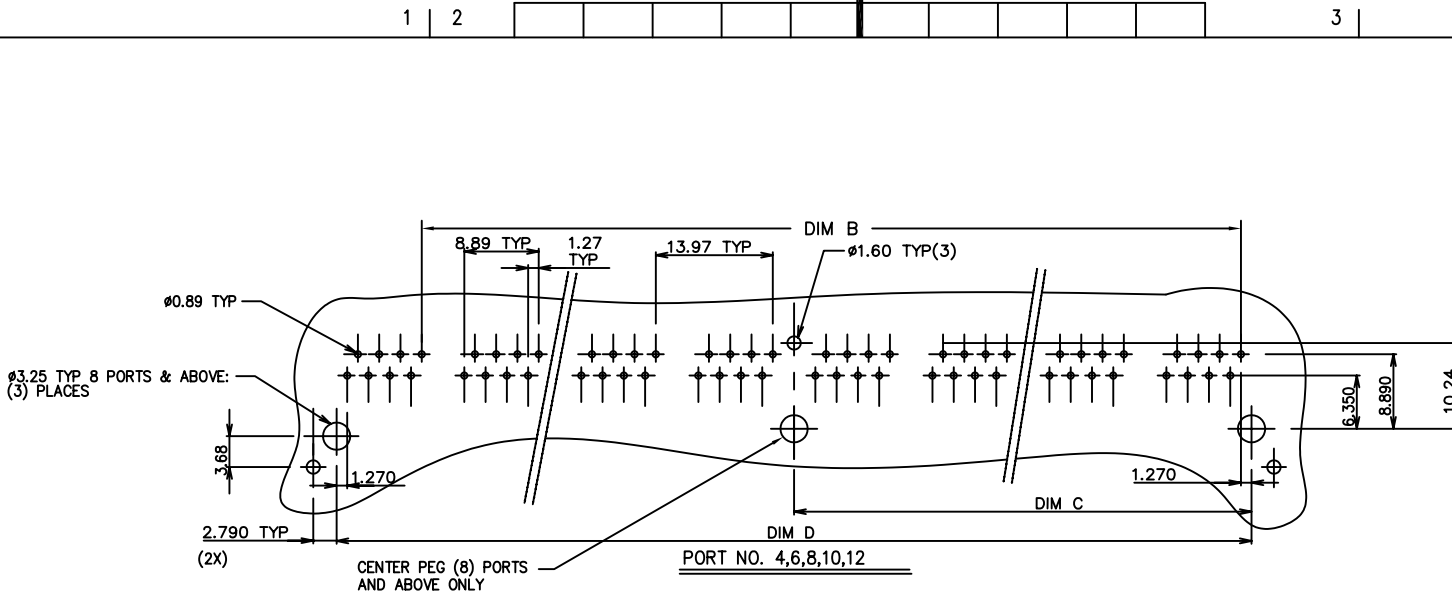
1 | 2 3

DIM B

8.89 TYP

1.27 TYP

13.97 TYP

ø1.60 TYP(3)

ø0.89 TYP

ø3.25 TYP 8 PORTS & ABOVE: (3) PLACES

3.68

1.270

1.270

6.350

8.890

10.24

DIM C

2.790 TYP

(2X)

DIM D

CENTER PEG (8) PORTS AND ABOVE ONLY

PORT NO. 4,6,8,10,12